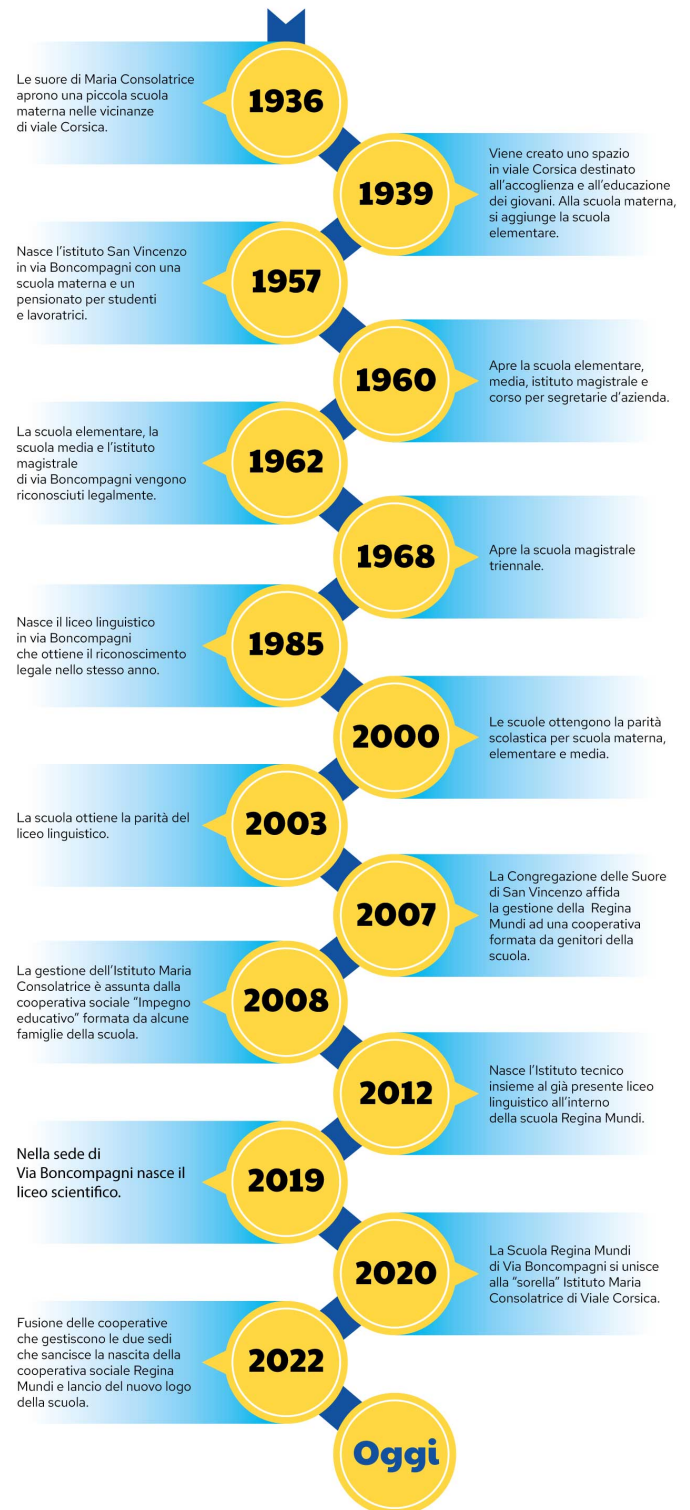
Le suore di Maria Consolatrice aprono una piccola scuola materna nelle vicinanze di viale Corsica.

1936

1939

Viene creato uno spazio in viale Corsica destinato all'accoglienza e all'educazione dei giovani. Alla scuola materna, si aggiunge la scuola elementare.

Nasce l'istituto San Vincenzo in via Boncompagni con una scuola materna e un pensionato per studenti e lavoratrici.

1957

1960

Apre la scuola elementare, media, istituto magistrale e corso per segretarie d'azienda.

La scuola elementare, la scuola media e l'istituto magistrale di via Boncompagni vengono riconosciuti legalmente.

1962

1968

Apre la scuola magistrale triennale.

Nasce il liceo linguistico in via Boncompagni che ottiene il riconoscimento legale nello stesso anno.

1985

2000

Le scuole ottengono la parità scolastica per scuola materna, elementare e media.

La scuola ottiene la parità del liceo linguistico.

2003

2007

La Congregazione delle Suore di San Vincenzo affida la gestione della Regina Mundi ad una cooperativa formata da genitori della scuola.

La gestione dell'Istituto Maria Consolatrice è assunta dalla cooperativa sociale "Impegno educativo" formata da alcune famiglie della scuola.

2008

2012

Nasce l'Istituto tecnico insieme al già presente liceo linguistico all'interno della scuola Regina Mundi.

Nella sede di Via Boncompagni nasce il liceo scientifico.

2019

2020

La Scuola Regina Mundi di Via Boncompagni si unisce alla "sorella" Istituto Maria Consolatrice di Viale Corsica.

Fusione delle cooperative che gestiscono le due sedi che sancisce la nascita della cooperativa sociale Regina Mundi e lancio del nuovo logo della scuola.

2022

Oggi